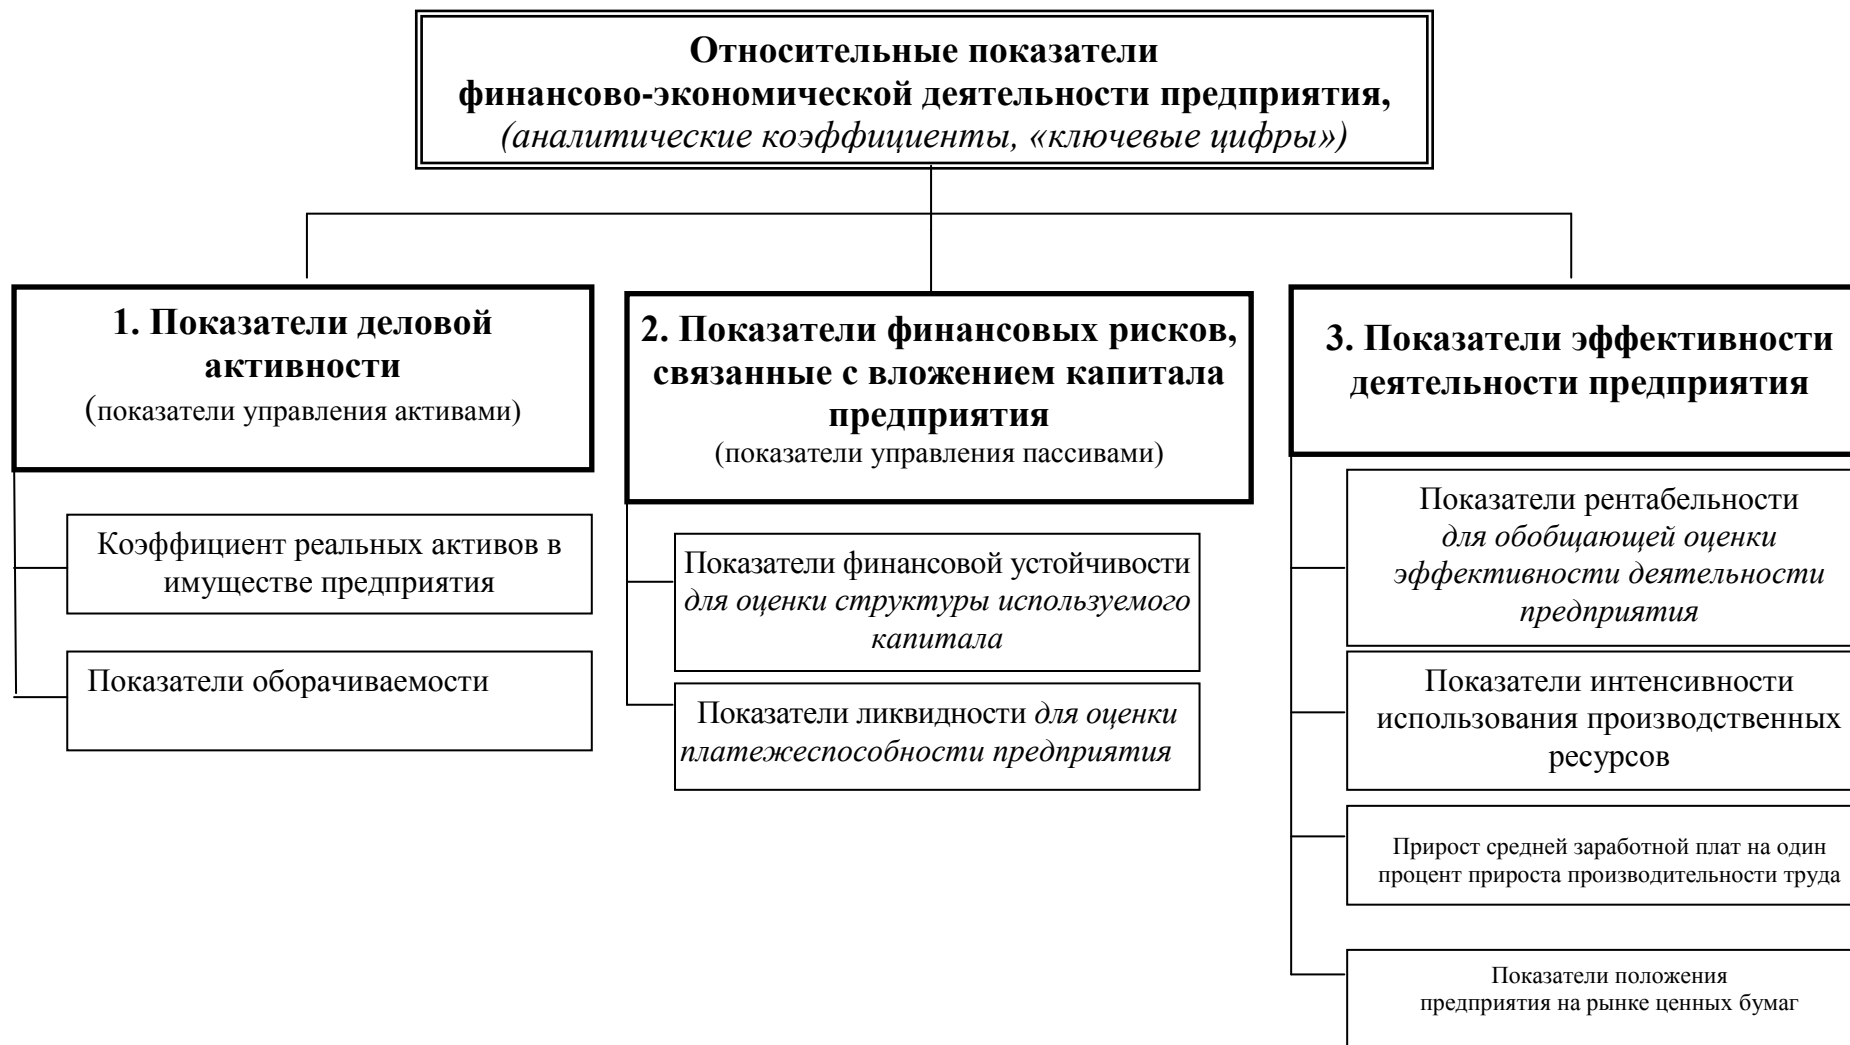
**Относительные показатели финансово-экономической деятельности предприятия,**
*(аналитические коэффициенты, «ключевые цифры»)*

**1. Показатели деловой активности**
(показатели управления активами)

Коэффициент реальных активов в имуществе предприятия

Показатели оборачиваемости

**2. Показатели финансовых рисков, связанные с вложением капитала предприятия**
(показатели управления пассивами)

Показатели финансовой устойчивости *для оценки структуры используемого капитала*

Показатели ликвидности *для оценки платежеспособности предприятия*

**3. Показатели эффективности деятельности предприятия**

Показатели рентабельности *для обобщающей оценки эффективности деятельности предприятия*

Показатели интенсивности использования производственных ресурсов

Прирост средней заработной плат на один процент прироста производительности труда

Показатели положения предприятия на рынке ценных бумаг